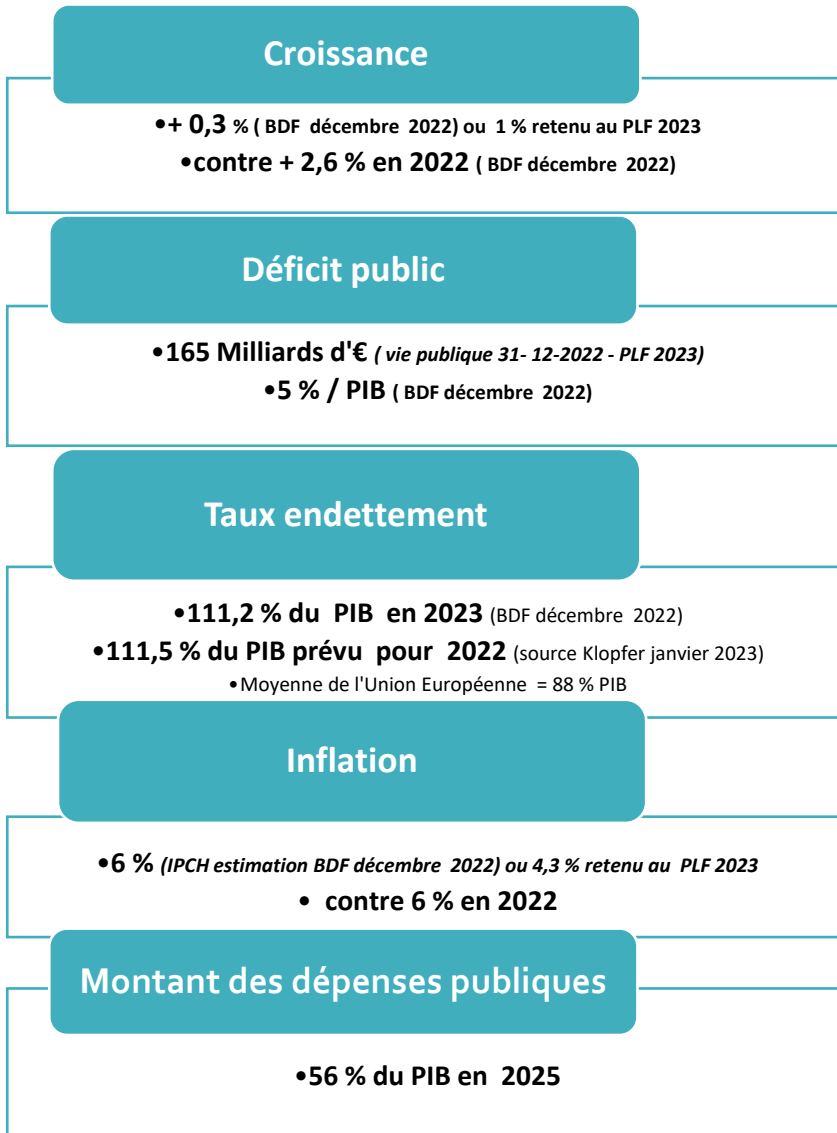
Croissance

•+ 0,3 % ( BDF décembre 2022) ou 1 % retenu au PLF 2023

•contre + 2,6 % en 2022 ( BDF décembre 2022)

Déficit public

•165 Milliards d'€ ( vie publique 31- 12-2022 - PLF 2023)

•5 % / PIB ( BDF décembre 2022)

Taux endettement

•111,2 % du PIB en 2023 (BDF décembre 2022)

•111,5 % du PIB prévu pour 2022 (source Klopfer janvier 2023)

•Moyenne de l'Union Européenne = 88 % PIB

Inflation

•6 % (IPCH estimation BDF décembre 2022) ou 4,3 % retenu au PLF 2023

• contre 6 % en 2022

Montant des dépenses publiques

•56 % du PIB en 2025